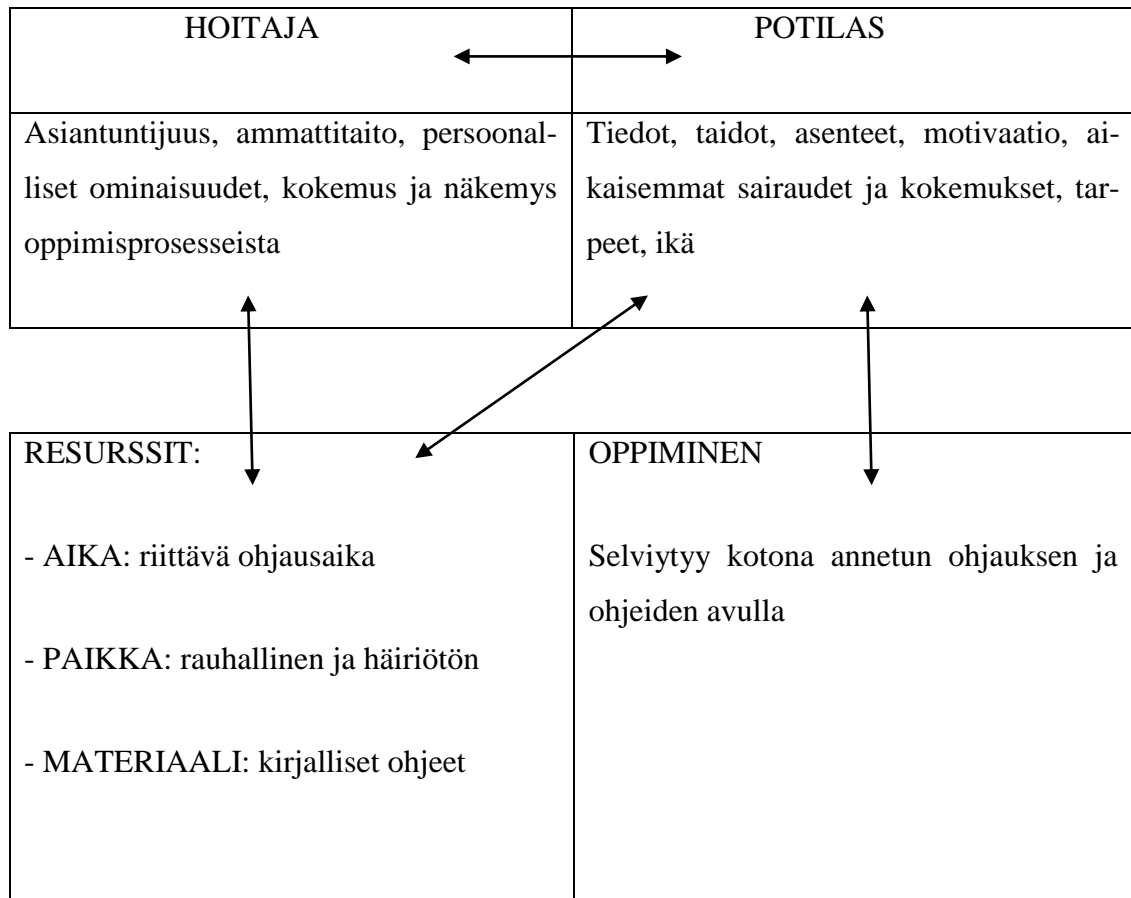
| HOITAJA | POTILAS |
|---|---|
| Asiantuntijuus, ammattitaito, persoonalliset ominaisuudet, kokemus ja näkemys oppimisprosesseista | Tiedot, taidot, asenteet, motivaatio, aikaisemmat sairaudet ja kokemukset, tarpeet, ikä |

| RESURSSIT: | OPPIMINEN |
|---|---|
| - AIKA: riittävä ohjausaika<br><br>- PAIKKA: rauhallinen ja häiriötön<br><br>- MATERIAALI: kirjalliset ohjeet | Selviytyy kotona annetun ohjauksen ja ohjeiden avulla |